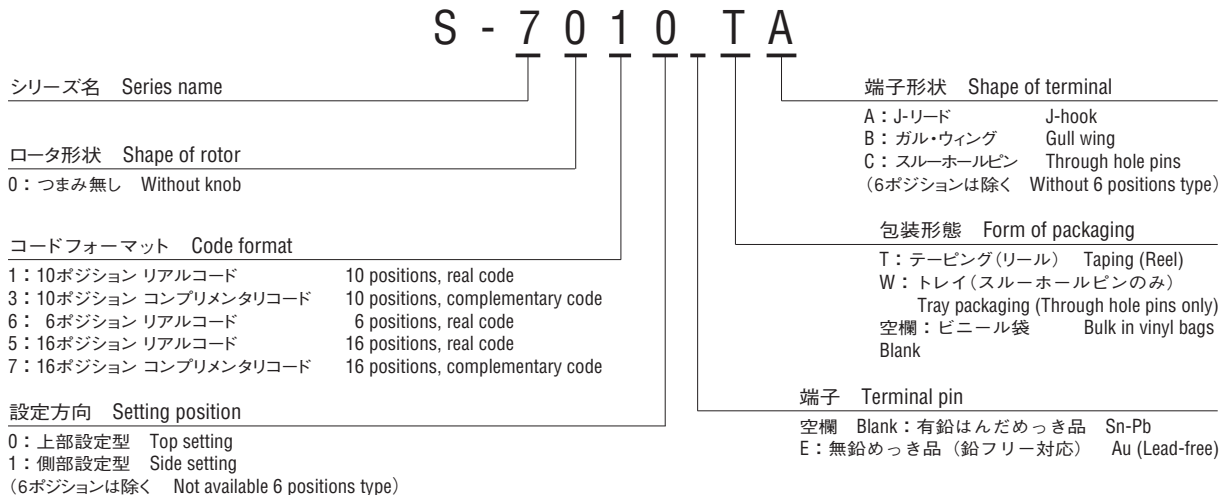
S - 7 0 1 0 T A

シリーズ名　Series name

ロータ形状　Shape of rotor
0：つまみ無し　Without knob

コードフォーマット　Code format
1：10ポジション リアルコード　10 positions, real code
3：10ポジション コンプリメンタリコード　10 positions, complementary code
6：6ポジション リアルコード　6 positions, real code
5：16ポジション リアルコード　16 positions, real code
7：16ポジション コンプリメンタリコード　16 positions, complementary code

設定方向　Setting position
0：上部設定型　Top setting
1：側部設定型　Side setting
（6ポジションは除く　Not available 6 positions type）

端子形状　Shape of terminal
A：J-リード　J-hook
B：ガル・ウィング　Gull wing
C：スルーホールピン　Through hole pins
（6ポジションは除く　Without 6 positions type）

包装形態　Form of packaging
T：テーピング（リール）　Taping (Reel)
W：トレイ（スルーホールピンのみ）
Tray packaging (Through hole pins only)
空欄：ビニール袋　Bulk in vinyl bags
Blank

端子　Terminal pin
空欄　Blank：有鉛はんだめっき品　Sn-Pb
E：無鉛めっき品（鉛フリー対応）　Au (Lead-free)